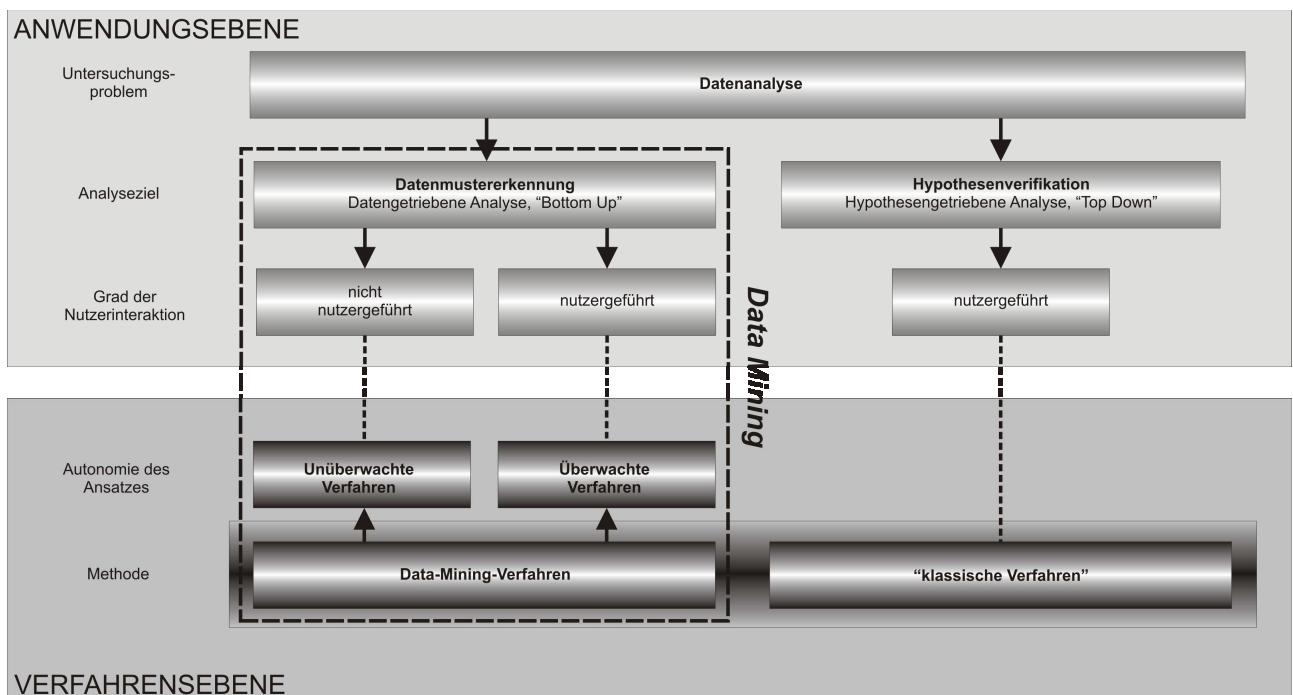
ANWENDUNGSEBENE

Untersuchungsproblem

Datenanalyse

Analyseziel

Datenmustererkennung
Datengetriebene Analyse, "Bottom Up"

Hypothesenverifikation
Hypothesengetriebene Analyse, "Top Down"

Grad der Nutzerinteraktion

nicht nutzergeführt

nutzergeführt

nutzergeführt

Data Mining

Autonomie des Ansatzes

Unüberwachte Verfahren

Überwachte Verfahren

Methode

Data-Mining-Verfahren

"klassische Verfahren"

VERFAHRENSEBENE